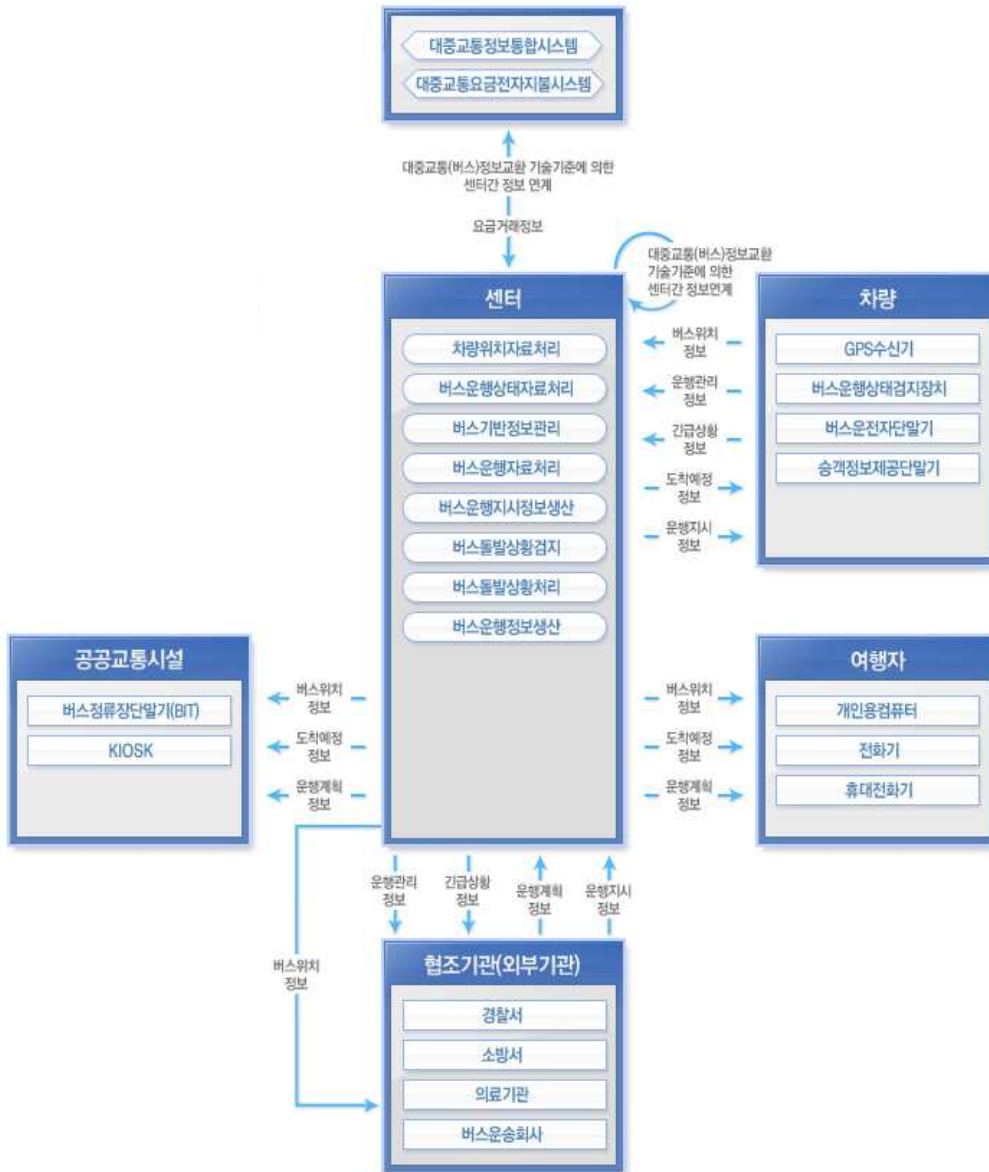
대중교통정보통합시스템
대중교통요금전자지불시스템

대중교통(버스)정보교환 기술기준에 의한 센터간 정보 연계

요금거래정보

대중교통(버스)정보교환 기술기준에 의한 센터간 정보연계

센터
차량위치자료처리
버스운행상태자료처리
버스기반정보관리
버스운행자료처리
버스운행지시정보생산
버스돌발상황검지
버스돌발상황처리
버스운행정보생산

버스위치 정보
운행관리 정보
긴급상황 정보
도착예정 정보
운행지시 정보

차량
GPS수신기
버스운행상태검지장치
버스운전자단말기
승객정보제공단말기

공공교통시설
버스정류장단말기(BIT)
KIOSK

버스위치 정보
도착예정 정보
운행계획 정보

버스위치 정보
도착예정 정보
운행계획 정보

여행자
개인용컴퓨터
전화기
휴대전화기

운행관리 정보
긴급상황 정보
운행계획 정보
운행지시 정보

버스위치 정보

협조기관(외부기관)
경찰서
소방서
의료기관
버스운송회사